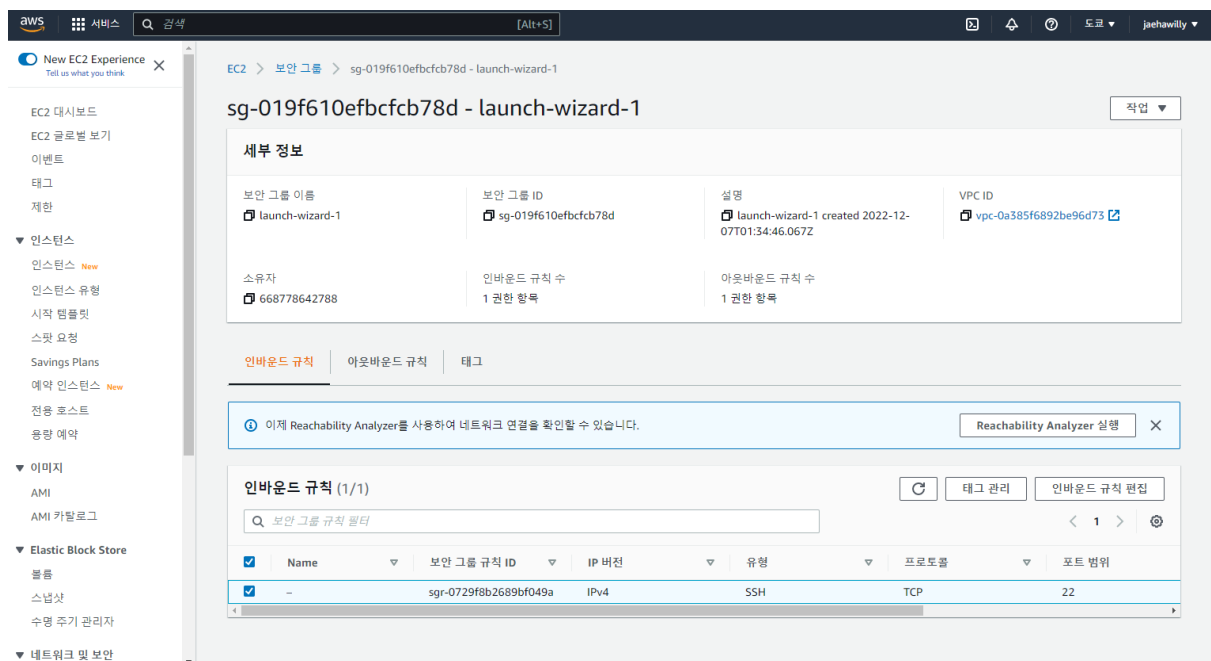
aws 서비스 검색 [Alt+S] 도쿄 ▼ jaehawilly ▼

New EC2 Experience
Tell us what you think

EC2 대시보드
EC2 글로벌 보기
이벤트
태그
제한

▼ 인스턴스
인스턴스 New
인스턴스 유형
시작 템플릿
스팟 요청
Savings Plans
예약 인스턴스 New
전용 호스트
용량 예약

▼ 이미지
AMI
AMI 카탈로그

▼ Elastic Block Store
볼륨
스냅샷
수명 주기 관리자

▼ 네트워크 및 보안

EC2 > 보안 그룹 > sg-019f610efbcfcb78d - launch-wizard-1

sg-019f610efbcfcb78d - launch-wizard-1

작업 ▼

세부 정보

보안 그룹 이름
launch-wizard-1

보안 그룹 ID
sg-019f610efbcfcb78d

설명
launch-wizard-1 created 2022-12-07T01:34:46.067Z

VPC ID
vpc-0a385f6892be96d73

소유자
668778642788

인바운드 규칙 수
1 권한 항목

아웃바운드 규칙 수
1 권한 항목

인바운드 규칙 | 아웃바운드 규칙 | 태그

이제 Reachability Analyzer를 사용하여 네트워크 연결을 확인할 수 있습니다.

Reachability Analyzer 실행

인바운드 규칙 (1/1)

태그 관리 인바운드 규칙 편집

보안 그룹 규칙 필터

1

| | Name | 보안 그룹 규칙 ID | IP 버전 | 유형 | 프로토콜 | 포트 범위 |
|---|---|---|---|---|---|---|
| ☑ | – | sgr-0729f8b2689bf049a | IPv4 | SSH | TCP | 22 |